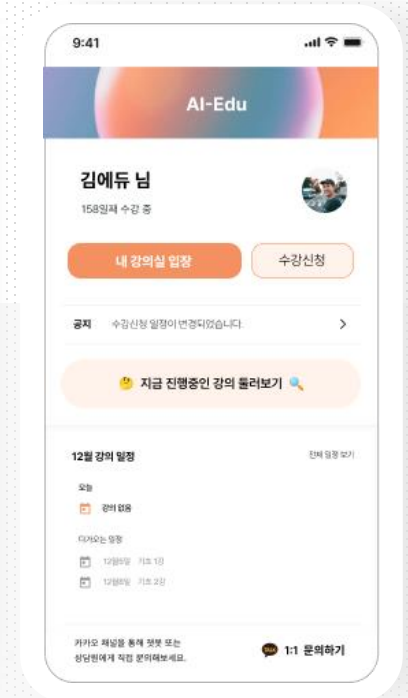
9:41

AI-Edu

김에듀 님
158일째 수강 중

내 강의실 입장
수강신청

공지 수강신청 일정이 변경되었습니다.
>

🤔 지금 진행중인 강의 둘러보기 🔍

12월 강의 일정
전체 일정 보기

오늘
강의 없음

다가오는 일정
12월6일 기초 1강
12월8일 기초 2강

카카오 채널을 통해 챗봇 또는 상담원에게 직접 문의해보세요.
TALK 1:1 문의하기